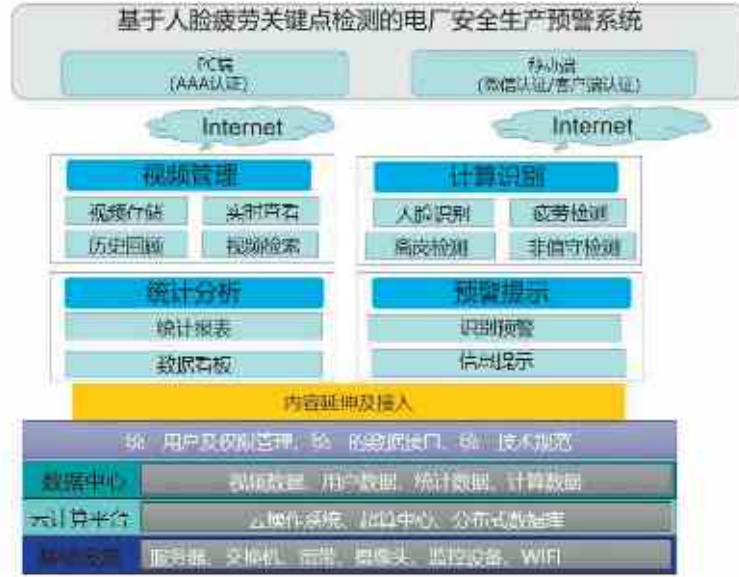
基于人脸疲劳关键点检测的电厂安全生产预警系统

PC端
(AAA认证)

移动端
(微信认证/客户端认证)

Internet

Internet

视频管理

视频存储

实时查看

历史回顾

视频检索

计算识别

人脸识别

疲劳检测

离岗检测

非值守检测

统计分析

统计报表

数据看板

预警提示

识别预警

信息提示

内容延伸及接入

统一用户及权限管理、统一的数据接口、统一技术规范

数据中心

视频数据、用户数据、统计数据、计算数据

云计算平台

云操作系统、超算中心、分布式数据库

基础设施

服务器、交换机、宽带、摄像头、监控设备、WIFI